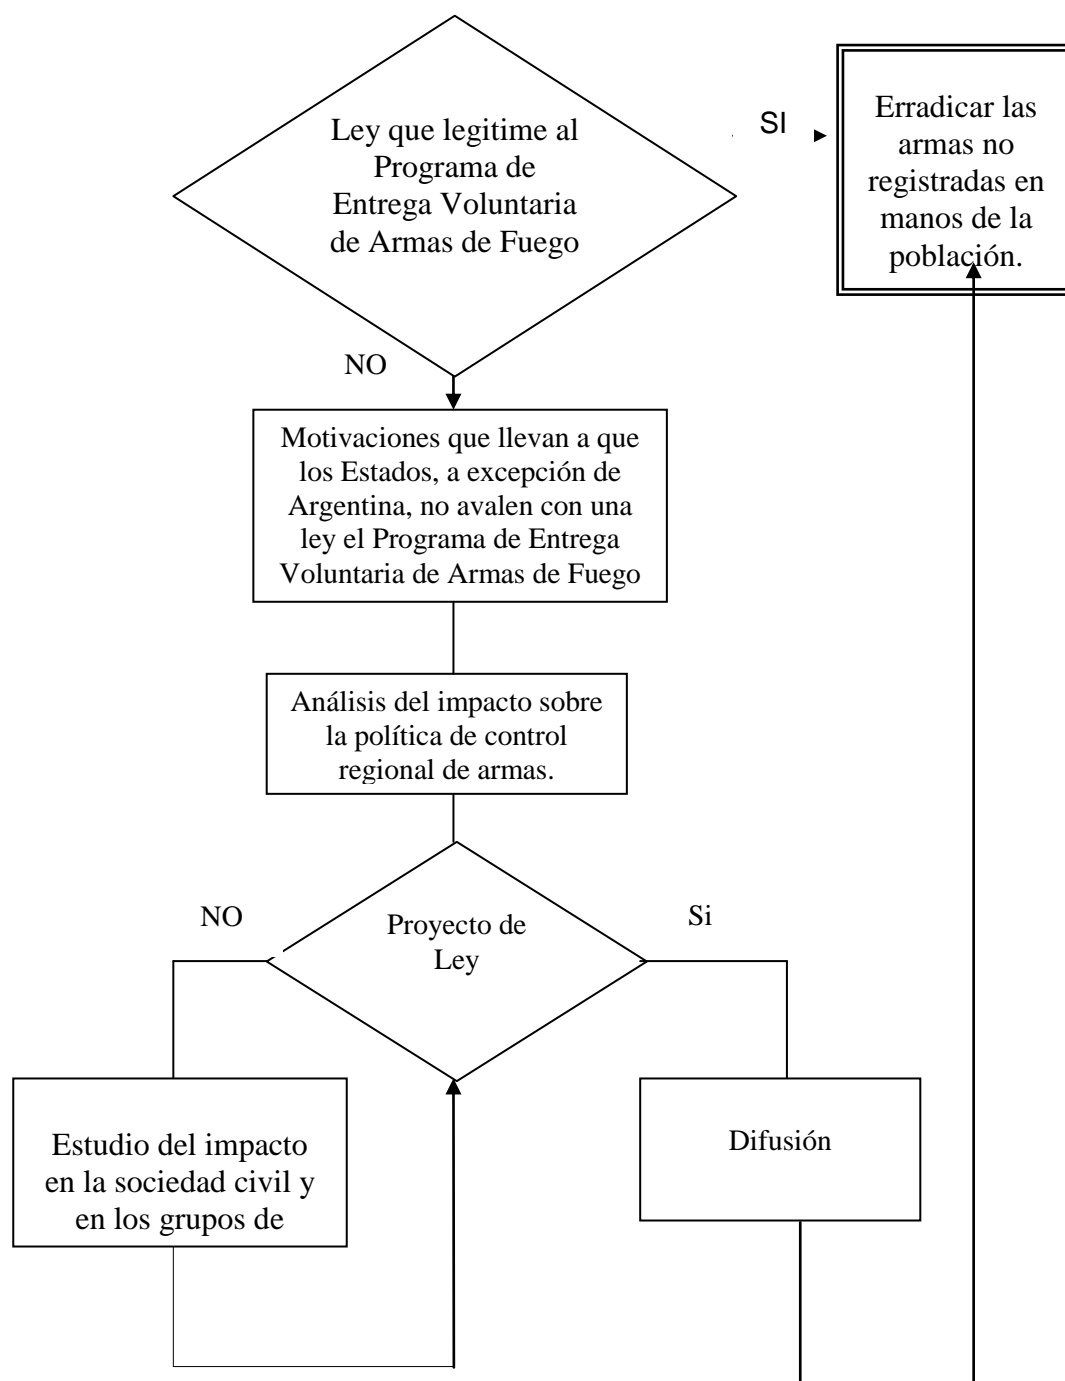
Ley que legitime al Programa de Entrega Voluntaria de Armas de Fuego

SI

Erradicar las armas no registradas en manos de la población.

NO

Motivaciones que llevan a que los Estados, a excepción de Argentina, no avalen con una ley el Programa de Entrega Voluntaria de Armas de Fuego

Análisis del impacto sobre la política de control regional de armas.

NO

Proyecto de Ley

Si

Estudio del impacto en la sociedad civil y en los grupos de

Difusión